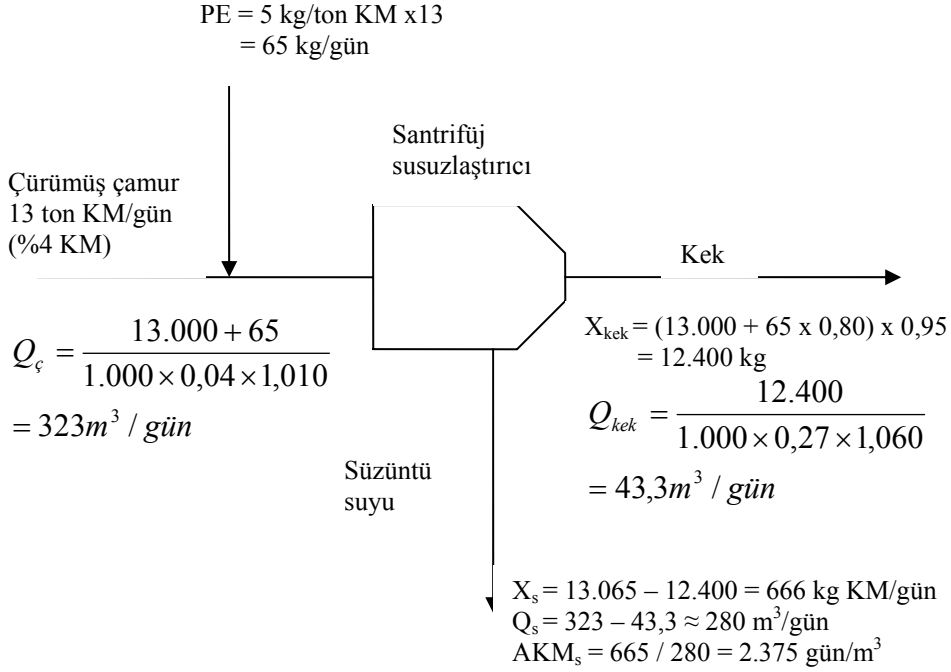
PE = 5 kg/ton KM x13
= 65 kg/gün

Santrifüj susuzlaştırıcı

Çürümüş çamur
13 ton KM/gün
(%4 KM)

Kek

$Q_ç = \frac{13.000 + 65}{1.000 \times 0,04 \times 1,010}$
$= 323 m^3 / gün$

$X_{kek}$ = (13.000 + 65 x 0,80) x 0,95
= 12.400 kg

$Q_{kek} = \frac{12.400}{1.000 \times 0,27 \times 1,060}$
$= 43,3 m^3 / gün$

Süzüntü suyu

$X_s$ = 13.065 – 12.400 = 666 kg KM/gün
$Q_s$ = 323 – 43,3 ≈ 280 $m^3$/gün
$AKM_s$ = 665 / 280 = 2.375 gün/$m^3$